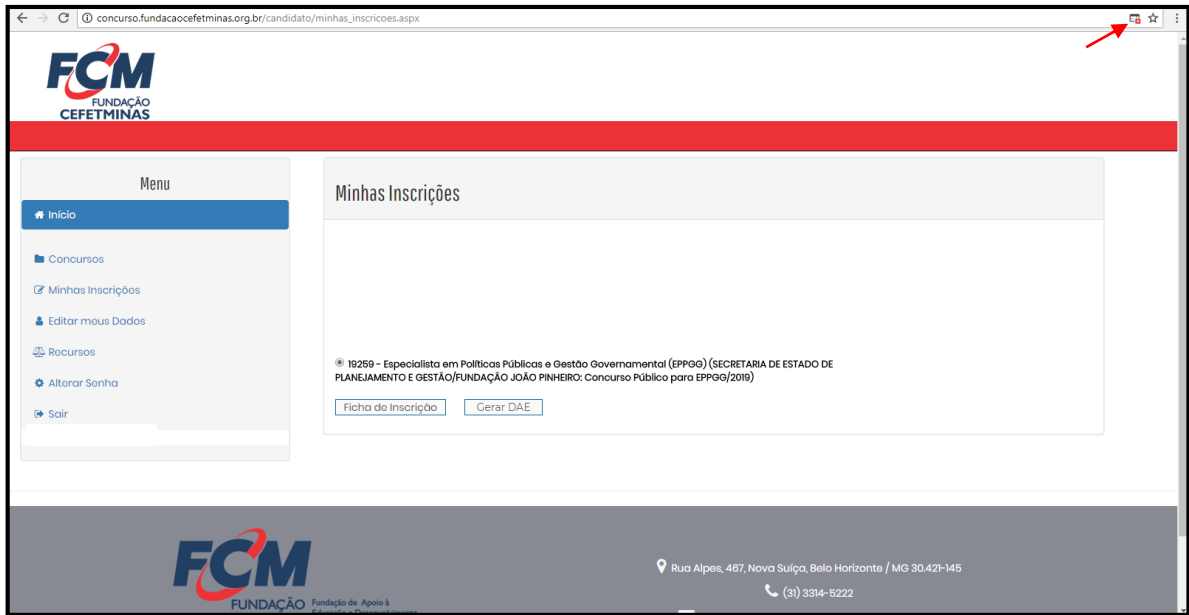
concurso.fundacaocefetminas.org.br/candidato/minhas_inscricoes.aspx

FCM FUNDAÇÃO CEFETMINAS

Menu

Início

Concursos

Minhas Inscrições

Editar meus Dados

Recursos

Alterar Senha

Sair

Minhas Inscrições

19259 - Especialista em Políticas Públicas e Gestão Governamental (EPPGG) (SECRETARIA DE ESTADO DE PLANEJAMENTO E GESTÃO/FUNDAÇÃO JOÃO PINHEIRO: Concurso Público para EPPGG/2019)

Ficha de Inscrição

Gerar DAE

FCM FUNDAÇÃO Fundação de Apoio à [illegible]

Rua Alpes, 467, Nova Suíça, Belo Horizonte / MG 30.421-145

(31) 3314-5222